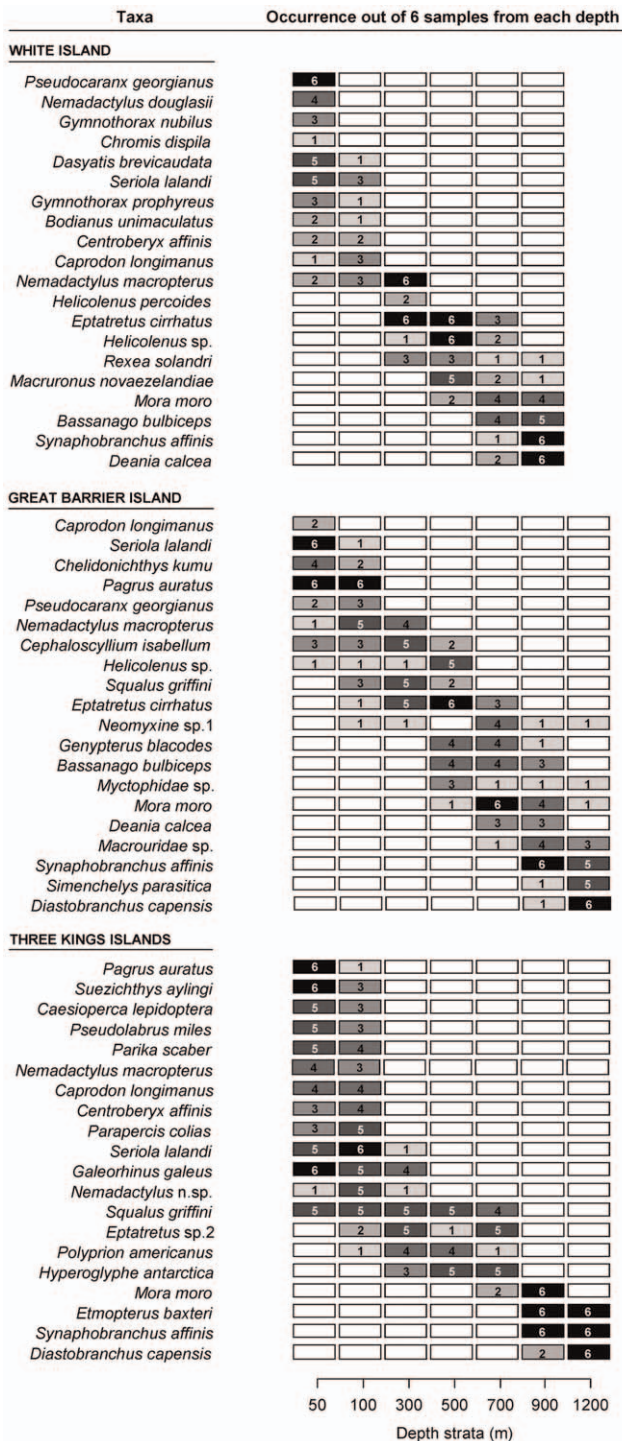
| Taxa | 50 | 100 | 300 | 500 | 700 | 900 | 1200 |
|---|---|---|---|---|---|---|---|
| **WHITE ISLAND** | | | | | | | |
| *Pseudocaranx georgianus* | 6 | | | | | | |
| *Nemadactylus douglasii* | 4 | | | | | | |
| *Gymnothorax nubilus* | 3 | | | | | | |
| *Chromis dispila* | 1 | | | | | | |
| *Dasyatis brevicaudata* | 5 | 1 | | | | | |
| *Seriola lalandi* | 5 | 3 | | | | | |
| *Gymnothorax prophyreus* | 3 | 1 | | | | | |
| *Bodianus unimaculatus* | 2 | 1 | | | | | |
| *Centroberyx affinis* | 2 | 2 | | | | | |
| *Caprodon longimanus* | 1 | 3 | | | | | |
| *Nemadactylus macropterus* | 2 | 3 | 6 | | | | |
| *Helicolenus percoides* | | | 2 | | | | |
| *Eptatretus cirrhatus* | | | 6 | 6 | 3 | | |
| *Helicolenus* sp. | | | 1 | 6 | 2 | | |
| *Rexea solandri* | | | 3 | 3 | 1 | 1 | |
| *Macruronus novaezelandiae* | | | | 5 | 2 | 1 | |
| *Mora moro* | | | | 2 | 4 | 4 | |
| *Bassanago bulbiceps* | | | | | 4 | 5 | |
| *Synaphobranchus affinis* | | | | | 1 | 6 | |
| *Deania calcea* | | | | | 2 | 6 | |
| **GREAT BARRIER ISLAND** | | | | | | | |
| *Caprodon longimanus* | 2 | | | | | | |
| *Seriola lalandi* | 6 | 1 | | | | | |
| *Chelidonichthys kumu* | 4 | 2 | | | | | |
| *Pagrus auratus* | 6 | 6 | | | | | |
| *Pseudocaranx georgianus* | 2 | 3 | | | | | |
| *Nemadactylus macropterus* | 1 | 5 | 4 | | | | |
| *Cephaloscyllium isabellum* | 3 | 3 | 5 | 2 | | | |
| *Helicolenus* sp. | 1 | 1 | 1 | 5 | | | |
| *Squalus griffini* | | 3 | 5 | 2 | | | |
| *Eptatretus cirrhatus* | | 1 | 5 | 6 | 3 | | |
| *Neomyxine* sp.1 | | 1 | 1 | | 4 | 1 | 1 |
| *Genypterus blacodes* | | | | 4 | 4 | 1 | |
| *Bassanago bulbiceps* | | | | 4 | 4 | 3 | |
| *Myctophidae* sp. | | | | 3 | 1 | 1 | 1 |
| *Mora moro* | | | | 1 | 6 | 4 | 1 |
| *Deania calcea* | | | | | 3 | 3 | |
| *Macrouridae* sp. | | | | | 1 | 4 | 3 |
| *Synaphobranchus affinis* | | | | | | 6 | 5 |
| *Simenchelys parasitica* | | | | | | 1 | 5 |
| *Diastobranchus capensis* | | | | | | 1 | 6 |
| **THREE KINGS ISLANDS** | | | | | | | |
| *Pagrus auratus* | 6 | 1 | | | | | |
| *Suezichthys aylingi* | 6 | 3 | | | | | |
| *Caesioperca lepidoptera* | 5 | 3 | | | | | |
| *Pseudolabrus miles* | 5 | 3 | | | | | |
| *Parika scaber* | 5 | 4 | | | | | |
| *Nemadactylus macropterus* | 4 | 3 | | | | | |
| *Caprodon longimanus* | 4 | 4 | | | | | |
| *Centroberyx affinis* | 3 | 4 | | | | | |
| *Parapercis colias* | 3 | 5 | | | | | |
| *Seriola lalandi* | 5 | 6 | 1 | | | | |
| *Galeorhinus galeus* | 6 | 5 | 4 | | | | |
| *Nemadactylus* n.sp. | 1 | 5 | 1 | | | | |
| *Squalus griffini* | 5 | 5 | 5 | 5 | 4 | | |
| *Eptatretus* sp.2 | | 2 | 5 | 1 | 5 | | |
| *Polyprion americanus* | | 1 | 4 | 4 | 1 | | |
| *Hyperoglyphe antarctica* | | | 3 | 5 | 5 | | |
| *Mora moro* | | | | | 2 | 6 | |
| *Etmopterus baxteri* | | | | | | 6 | 6 |
| *Synaphobranchus affinis* | | | | | | 6 | 6 |
| *Diastobranchus capensis* | | | | | | 2 | 6 |

Occurrence out of 6 samples from each depth

Depth strata (m)